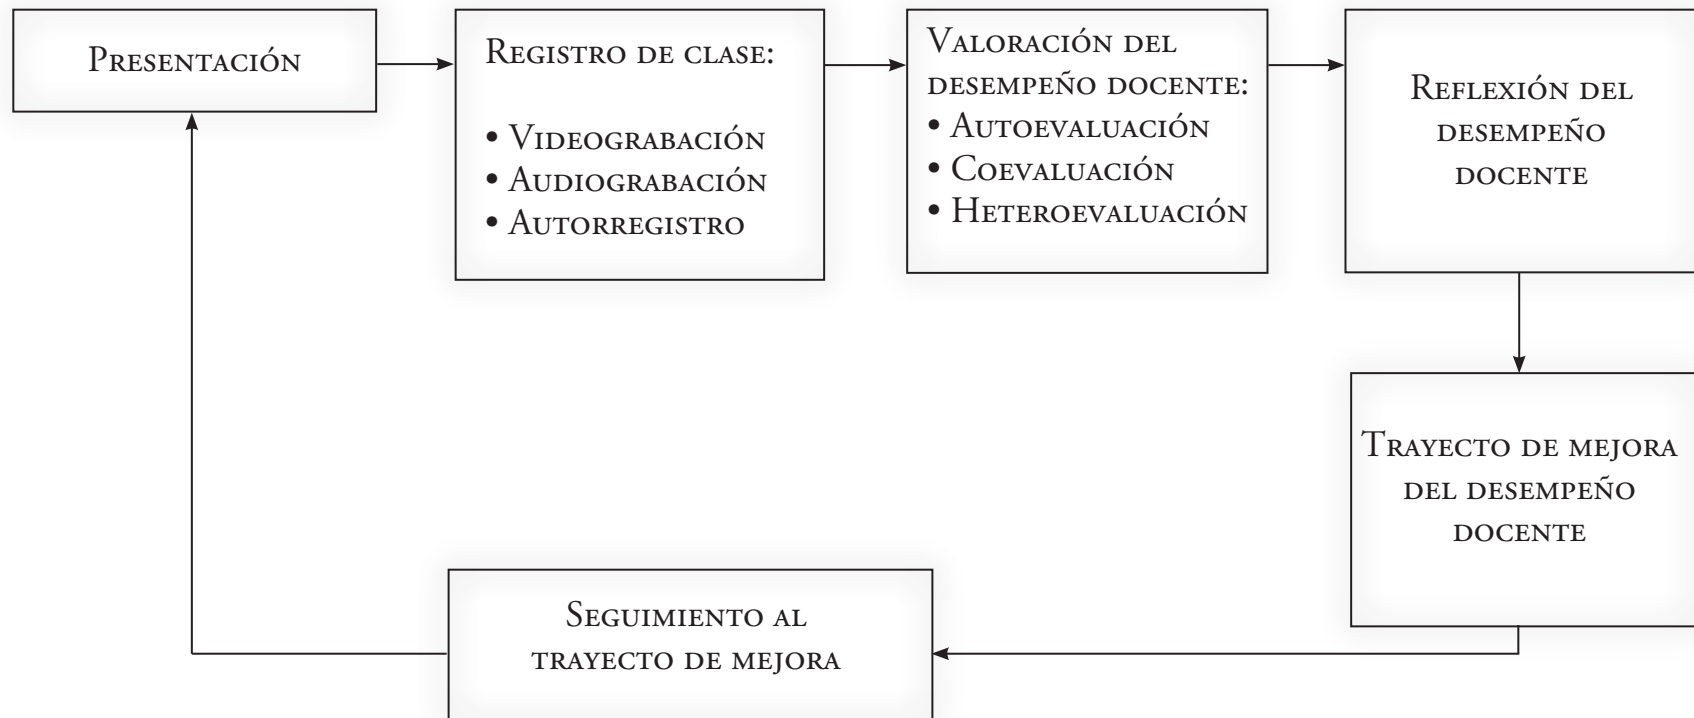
Presentación

Registro de clase:

• Videograbación
• Audiograbación
• Autorregistro

Valoración del desempeño docente:
• Autoevaluación
• Coevaluación
• Heteroevaluación

Reflexión del desempeño docente

Trayecto de mejora del desempeño docente

Seguimiento al trayecto de mejora